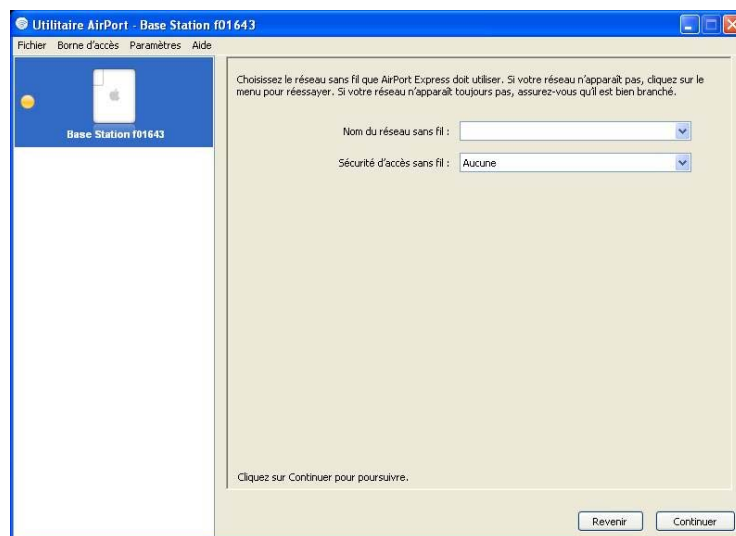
Utilitaire AirPort - Base Station f01643

Fichier Borne d'accès Paramètres Aide

Base Station f01643

Choisissez le réseau sans fil que AirPort Express doit utiliser. Si votre réseau n'apparaît pas, cliquez sur le menu pour réessayer. Si votre réseau n'apparaît toujours pas, assurez-vous qu'il est bien branché.

Nom du réseau sans fil :

Sécurité d'accès sans fil : Aucune

Cliquez sur Continuer pour poursuivre.

Revenir Continuer